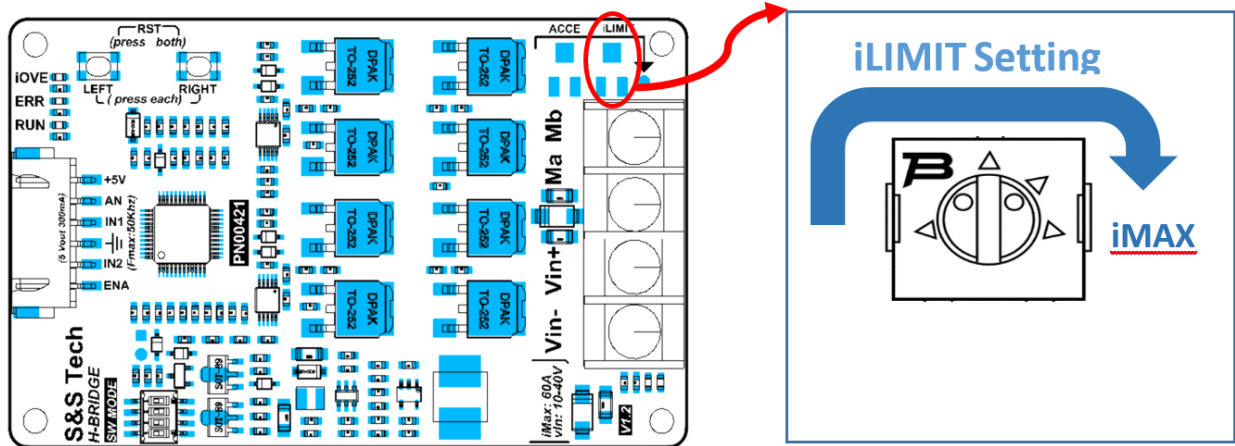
RST
(press both)
LEFT
RIGHT
( press each)
iOVE
ERR
RUN
+5V
AN
IN1
IN2
ENA
(5 Vout 300mA)
(Fmax:50Khz)
PN00421
DPAK
TO-252
DPAK
TO-252
DPAK
TO-252
DPAK
TO-252
DPAK
TO-252
DPAK
TO-252
DPAK
TO-252
DPAK
TO-252
ACCE
iLIMIT
Mb
Ma
Vin+
Vin-
S&S Tech
H-BRIDGE
SW MODE
SOT-89
SOT-89
iMax: 60A
Vin: 10-40V
V1.2
iLIMIT Setting
iMAX